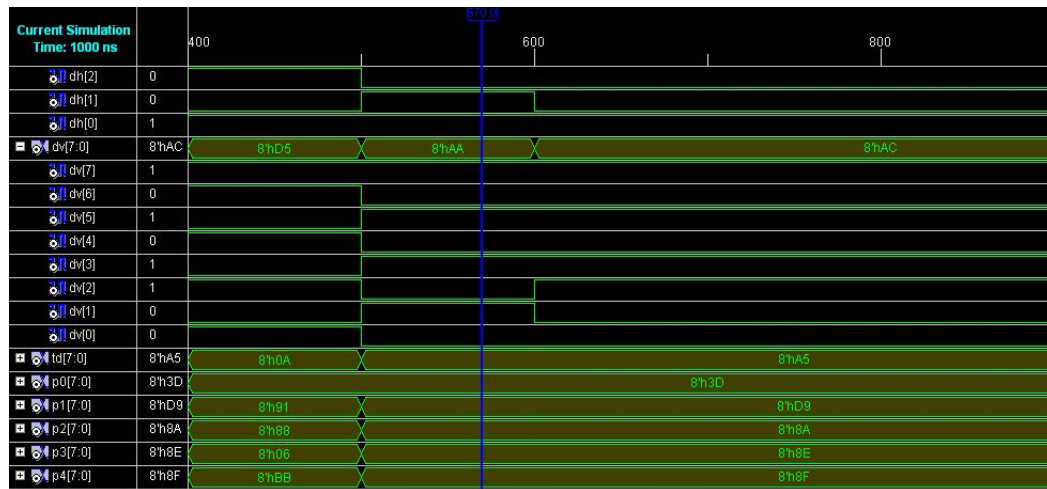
Current Simulation Time: 1000 ns

570.0

400 600 800

| | | |
|---|---|---|
| dh[2] | 0 | |
| dh[1] | 0 | |
| dh[0] | 1 | |
| dv[7:0] | 8'hAC | 8'hD5 8'hAA 8'hAC |
| dv[7] | 1 | |
| dv[6] | 0 | |
| dv[5] | 1 | |
| dv[4] | 0 | |
| dv[3] | 1 | |
| dv[2] | 1 | |
| dv[1] | 0 | |
| dv[0] | 0 | |
| td[7:0] | 8'hA5 | 8'h0A 8'hA5 |
| p0[7:0] | 8'h3D | 8'h3D |
| p1[7:0] | 8'hD9 | 8'h91 8'hD9 |
| p2[7:0] | 8'h8A | 8'h88 8'h8A |
| p3[7:0] | 8'h8E | 8'h06 8'h8E |
| p4[7:0] | 8'h8F | 8'hBB 8'h8F |